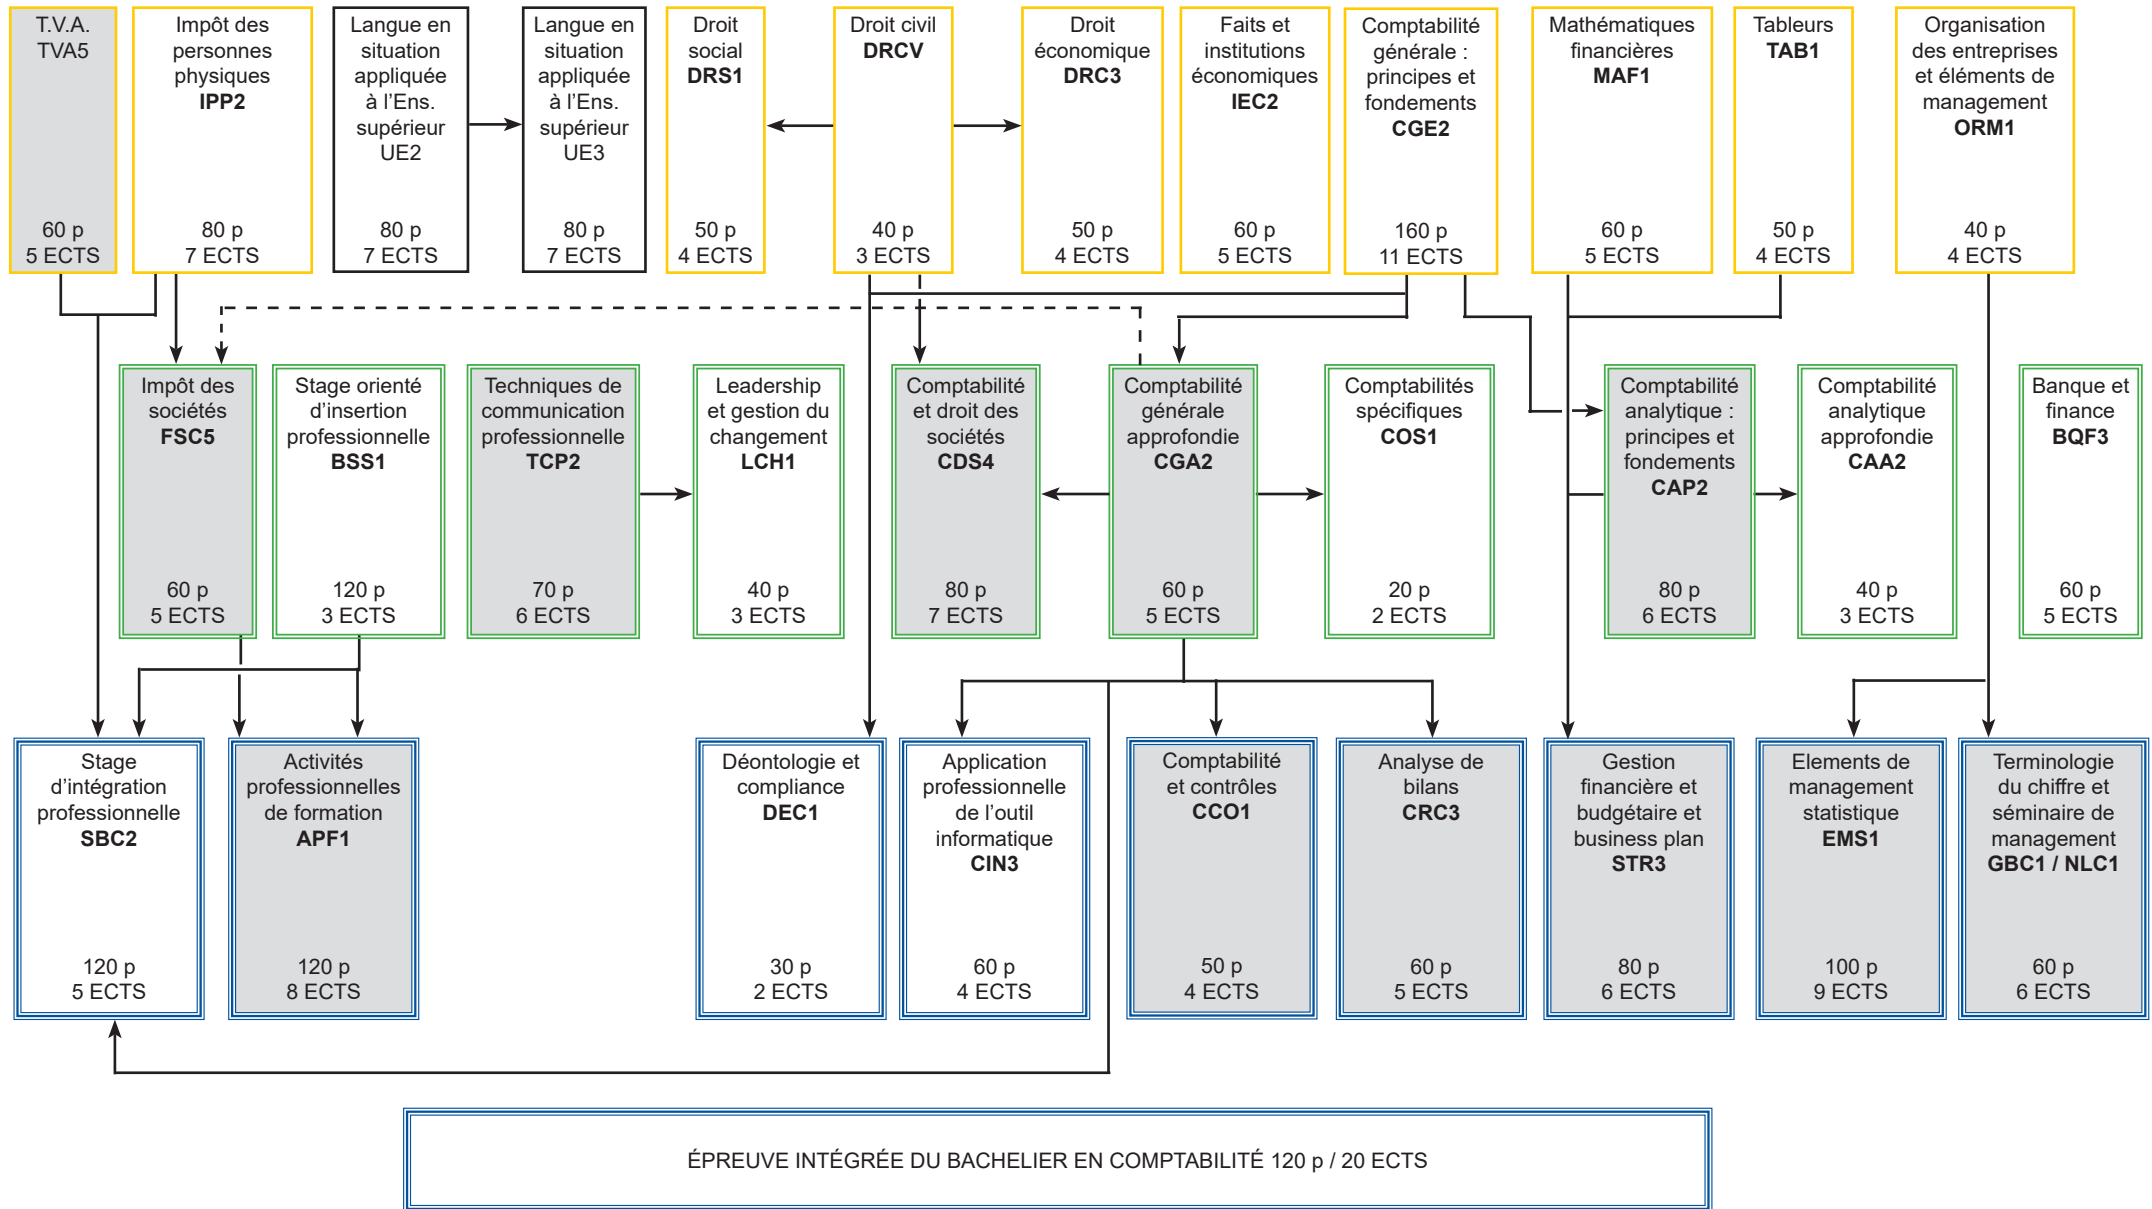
T.V.A.
TVA5
60 p
5 ECTS

Impôt des personnes physiques
IPP2
80 p
7 ECTS

Langue en situation appliquée à l'Ens. supérieur
UE2
80 p
7 ECTS

Langue en situation appliquée à l'Ens. supérieur
UE3
80 p
7 ECTS

Droit social
DRS1
50 p
4 ECTS

Droit civil
DRCV
40 p
3 ECTS

Droit économique
DRC3
50 p
4 ECTS

Faits et institutions économiques
IEC2
60 p
5 ECTS

Comptabilité générale : principes et fondements
CGE2
160 p
11 ECTS

Mathématiques financières
MAF1
60 p
5 ECTS

Tableurs
TAB1
50 p
4 ECTS

Organisation des entreprises et éléments de management
ORM1
40 p
4 ECTS

Impôt des sociétés
FSC5
60 p
5 ECTS

Stage orienté d'insertion professionnelle
BSS1
120 p
3 ECTS

Techniques de communication professionnelle
TCP2
70 p
6 ECTS

Leadership et gestion du changement
LCH1
40 p
3 ECTS

Comptabilité et droit des sociétés
CDS4
80 p
7 ECTS

Comptabilité générale approfondie
CGA2
60 p
5 ECTS

Comptabilités spécifiques
COS1
20 p
2 ECTS

Comptabilité analytique : principes et fondements
CAP2
80 p
6 ECTS

Comptabilité analytique approfondie
CAA2
40 p
3 ECTS

Banque et finance
BQF3
60 p
5 ECTS

Stage d'intégration professionnelle
SBC2
120 p
5 ECTS

Activités professionnelles de formation
APF1
120 p
8 ECTS

Déontologie et compliance
DEC1
30 p
2 ECTS

Application professionnelle de l'outil informatique
CIN3
60 p
4 ECTS

Comptabilité et contrôles
CCO1
50 p
4 ECTS

Analyse de bilans
CRC3
60 p
5 ECTS

Gestion financière et budgétaire et business plan
STR3
80 p
6 ECTS

Elements de management statistique
EMS1
100 p
9 ECTS

Terminologie du chiffre et séminaire de management
GBC1 / NLC1
60 p
6 ECTS

ÉPREUVE INTÉGRÉE DU BACHELIER EN COMPTABILITÉ 120 p / 20 ECTS